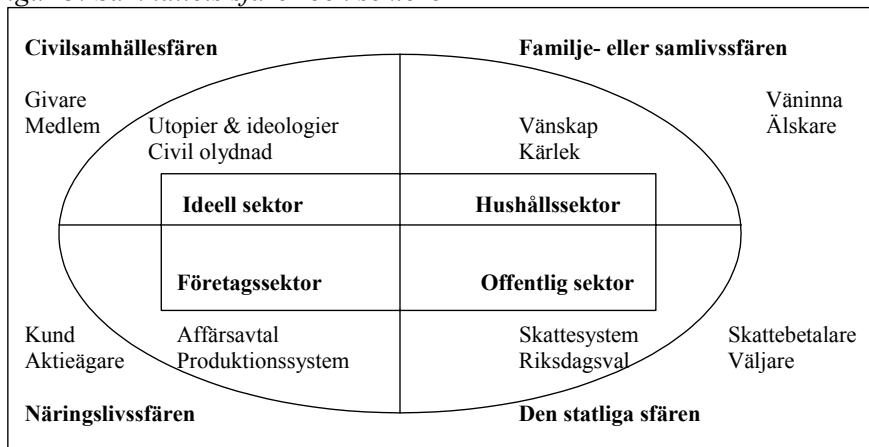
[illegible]

Civilsamhällesfären

Familje- eller samlivssfären

Givare
Medlem

Utopier & ideologier
Civil olydnad

Vänskap
Kärlek

Väninna
Älskare

Ideell sektor

Hushållssektor

Företagssektor

Offentlig sektor

Kund
Aktieägare

Affärsavtal
Produktionssystem

Skattesystem
Riksdagsval

Skattebetalare
Väljare

Näringslivssfären

Den statliga sfären